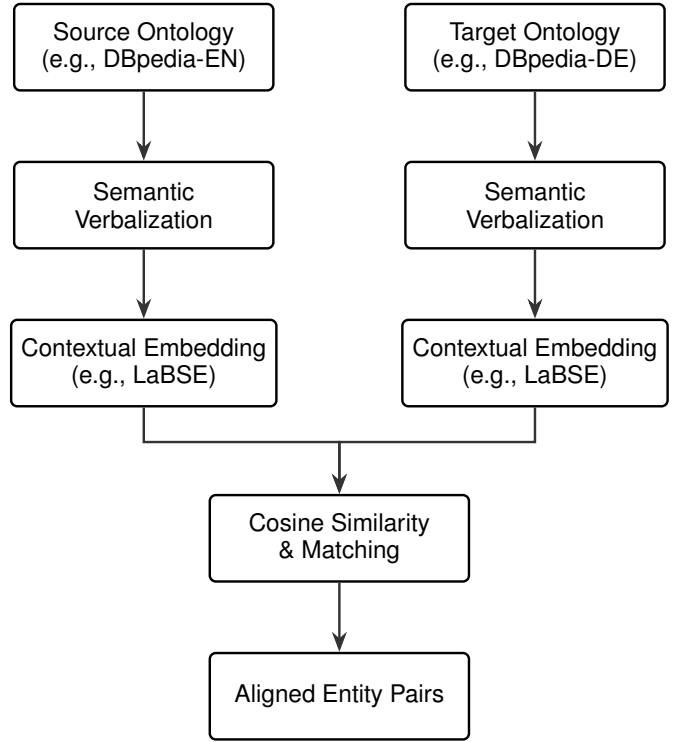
Source Ontology
(e.g., DBpedia-EN)

Target Ontology
(e.g., DBpedia-DE)

Semantic
Verbalization

Semantic
Verbalization

Contextual Embedding
(e.g., LaBSE)

Contextual Embedding
(e.g., LaBSE)

Cosine Similarity
& Matching

Aligned Entity Pairs